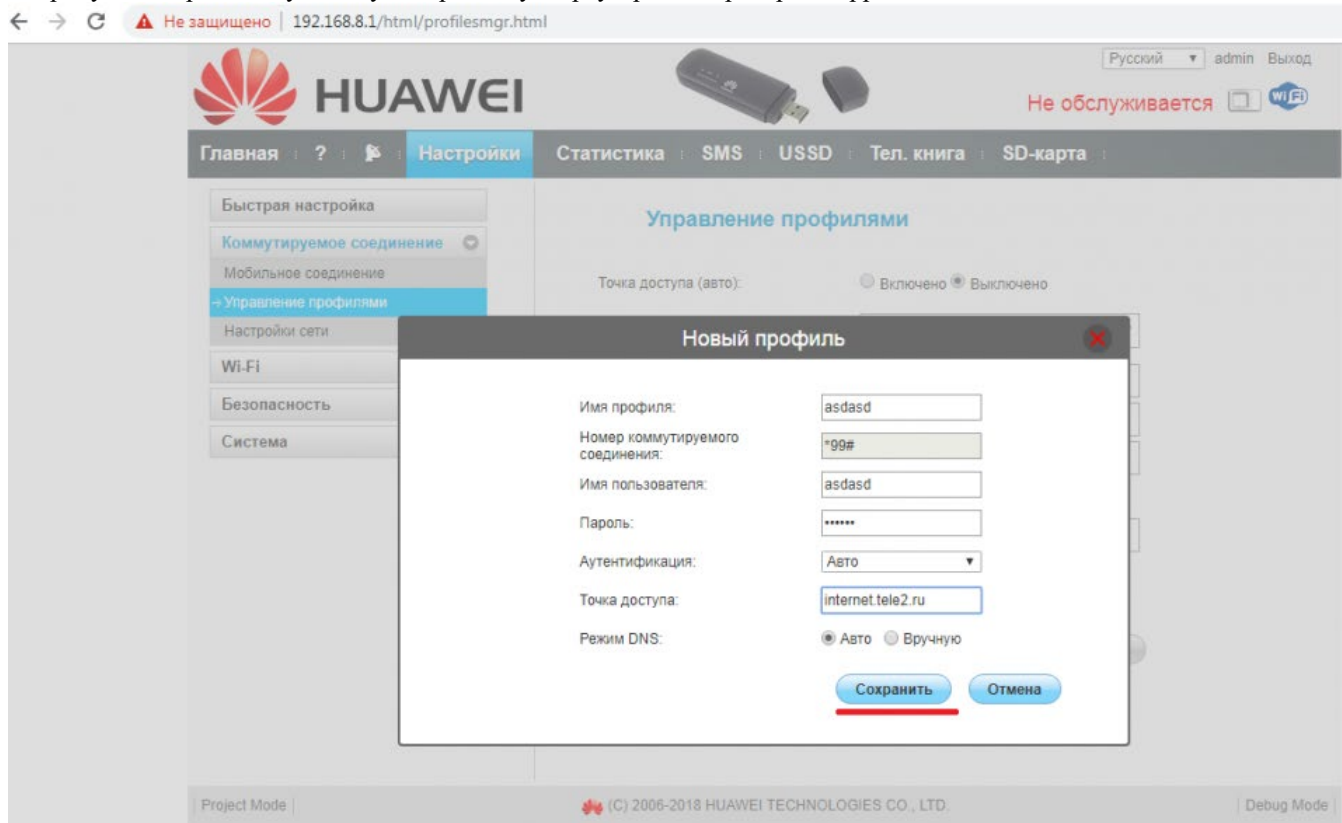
Не защищено | 192.168.8.1/html/profilesmgr.html

HUAWEI

Русский admin Выход

Не обслуживается

Главная ? Настройки Статистика SMS USSD Тел. книга SD-карта

Быстрая настройка
Коммутируемое соединение
Мобильное соединение
→ Управление профилями
Настройки сети
Wi-Fi
Безопасность
Система

Управление профилями

Точка доступа (авто): Включено Выключено

Новый профиль

Имя профиля: asdasd
Номер коммутируемого соединения: *99#
Имя пользователя: asdasd
Пароль: ••••••
Аутентификация: Авто
Точка доступа: internet.tele2.ru
Режим DNS: Авто Вручную

Сохранить Отмена

Project Mode | (C) 2006-2018 HUAWEI TECHNOLOGIES CO., LTD. | Debug Mode